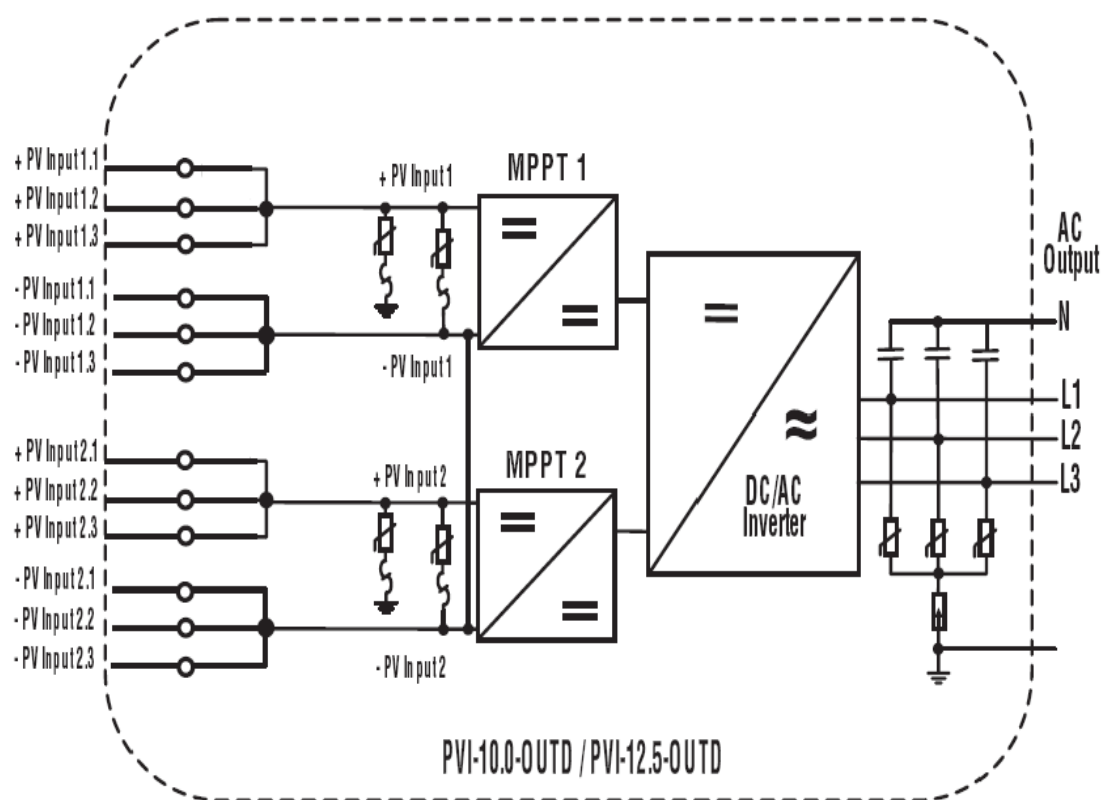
+ PV Input 1.1
+ PV Input 1.2
+ PV Input 1.3
- PV Input 1.1
- PV Input 1.2
- PV Input 1.3
+ PV Input 1
- PV Input 1
MPPT 1
=
=
+ PV Input 2.1
+ PV Input 2.2
+ PV Input 2.3
- PV Input 2.1
- PV Input 2.2
- PV Input 2.3
+ PV Input 2
- PV Input 2
MPPT 2
=
=
=
≈
DC/AC Inverter
AC Output
N
L1
L2
L3
PVI-10.0-OUTD / PVI-12.5-OUTD